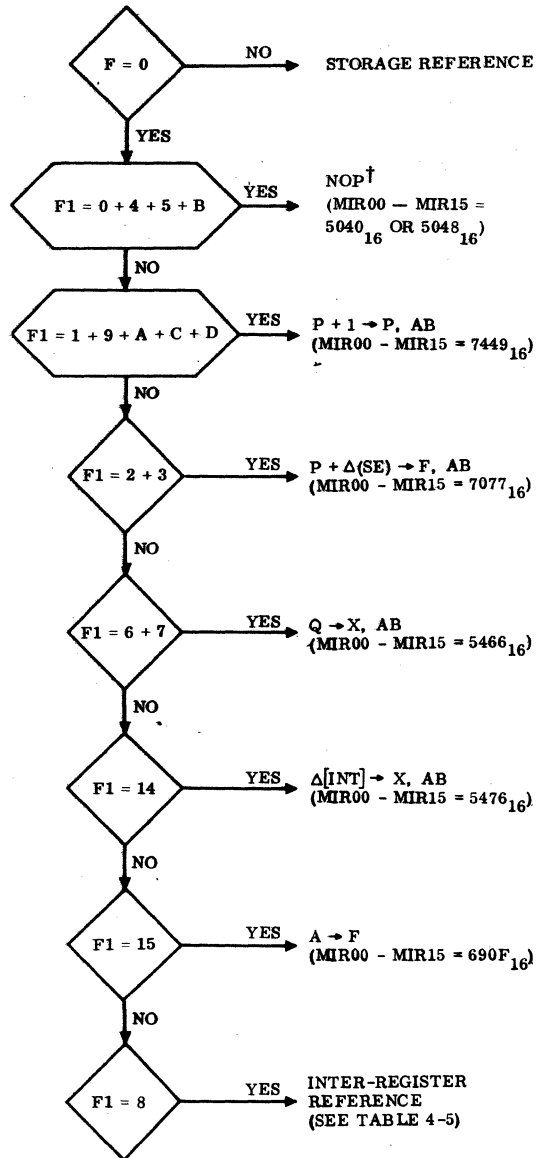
F = 0

NO

STORAGE REFERENCE

YES

F1 = 0 + 4 + 5 + B

YES

NOP$^{\dagger}$
(MIR00 — MIR15 = $5040_{16}$ OR $5048_{16}$)

NO

F1 = 1 + 9 + A + C + D

YES

P + 1 → P, AB
(MIR00 - MIR15 = $7449_{16}$)

NO

F1 = 2 + 3

YES

P + Δ(SE) → F, AB
(MIR00 - MIR15 = $7077_{16}$)

NO

F1 = 6 + 7

YES

Q → X, AB
(MIR00 - MIR15 = $5466_{16}$)

NO

F1 = 14

YES

Δ[INT] → X, AB
(MIR00 - MIR15 = $5476_{16}$)

NO

F1 = 15

YES

A → F
(MIR00 - MIR15 = $690F_{16}$)

NO

F1 = 8

YES

INTER-REGISTER REFERENCE
(SEE TABLE 4-5)